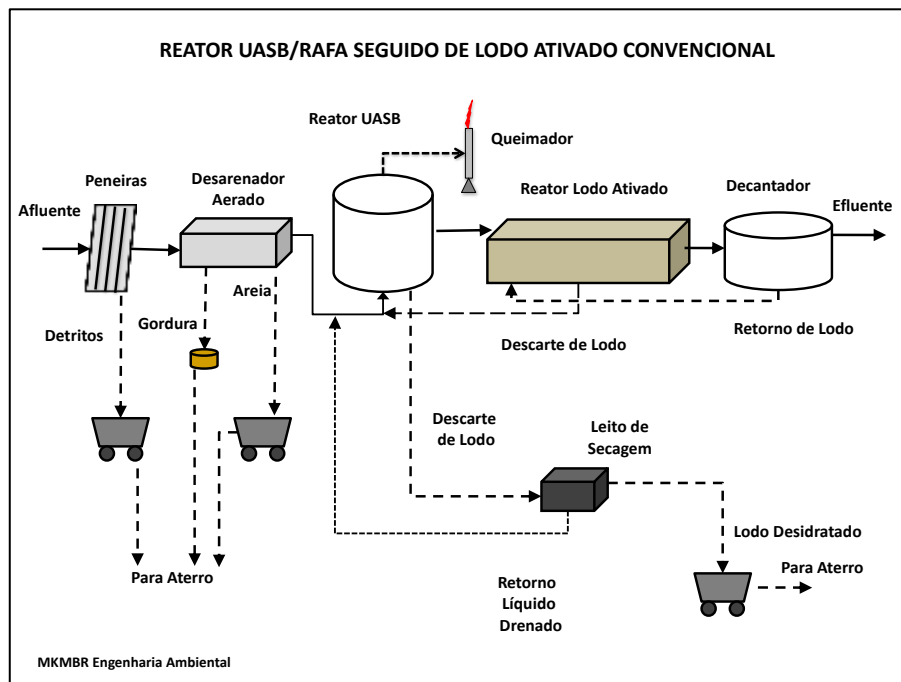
REATOR UASB/RAFA SEGUIDO DE LODO ATIVADO CONVENCIONAL

Reator UASB

Queimador

Peneiras

Desarenador Aerado

Reator Lodo Ativado

Decantador

Afluente

Efluente

Areia

Gordura

Detritos

Descarte de Lodo

Retorno de Lodo

Descarte de Lodo

Leito de Secagem

Lodo Desidratado

Para Aterro

Para Aterro

Retorno Líquido Drenado

MKMBR Engenharia Ambiental